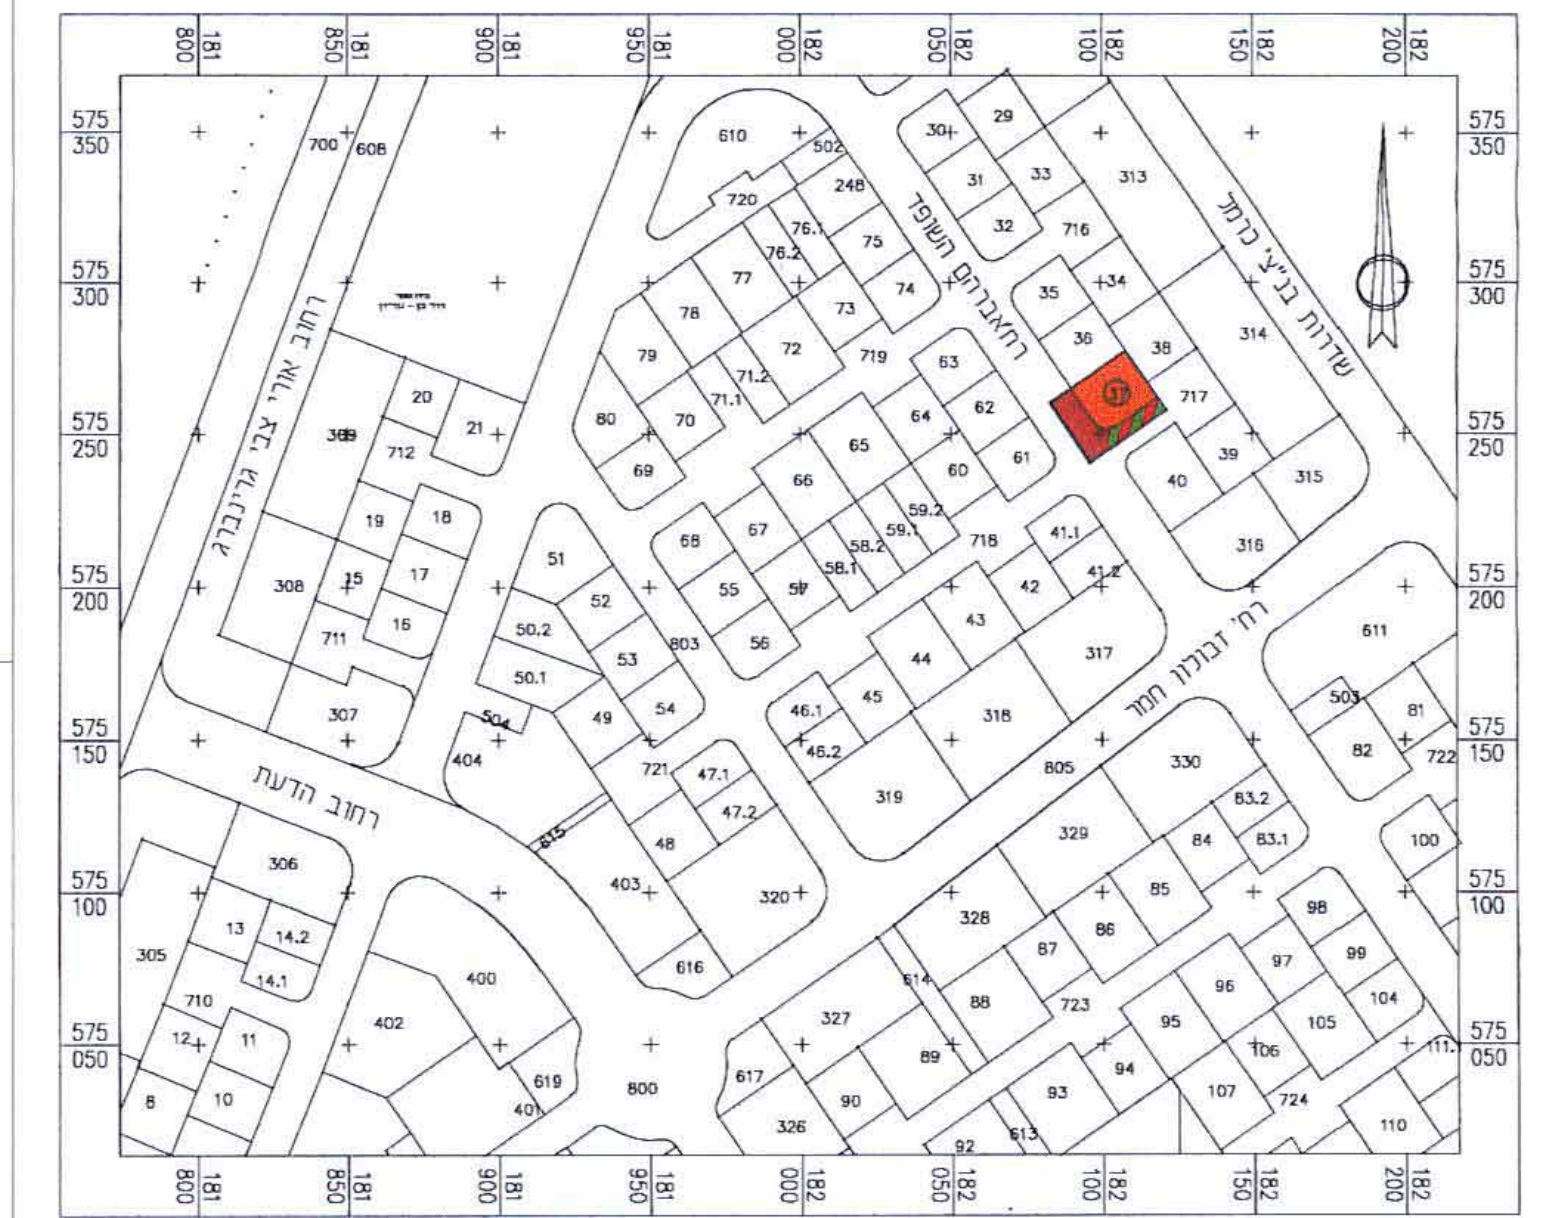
181 800 | 181 850 | 181 900 | 181 950 | 182 000 | 182 050 | 182 100 | 182 150 | 182 200

575 350
575 300
575 250
575 200
575 150
575 100
575 050

575 350
575 300
575 250
575 200
575 150
575 100
575 050

רחוב אורי צבי גרינברג
רח' אברהם השופט
שדרות בנ"צ כרמל
רח' זבולון חמר
רחוב הדעת

700 608 610 502 720 248 30 29 31 33 313 32 716 76.1 76.2 75 77 74 78 73 35 34 36 38 314 79 72 71.2 71.1 719 63 80 70 64 62 717 21 20 309 712 65 60 61 39 69 40 315 66 59.2 18 19 59.1 58.2 718 41.1 316 68 67 51 58.1 17 308 15 55 57 42 41.2 52 16 43 711 50.2 803 56 611 53 44 317 50.1 45 54 503 81 46.1 318 307 49 504 82 722 46.2 404 721 47.1 805 330 47.2 319 83.2 48 329 84 83.1 100 306 815 403 320 85 328 98 86 13 14.2 87 97 99 305 400 96 14.1 616 614 104 710 88 723 402 327 95 105 11 12 106 111 619 89 94 617 800 93 107 8 10 401 90 724 326 110 92 613

181 800 | 181 850 | 181 900 | 181 950 | 182 000 | 182 050 | 182 100 | 182 150 | 182 200